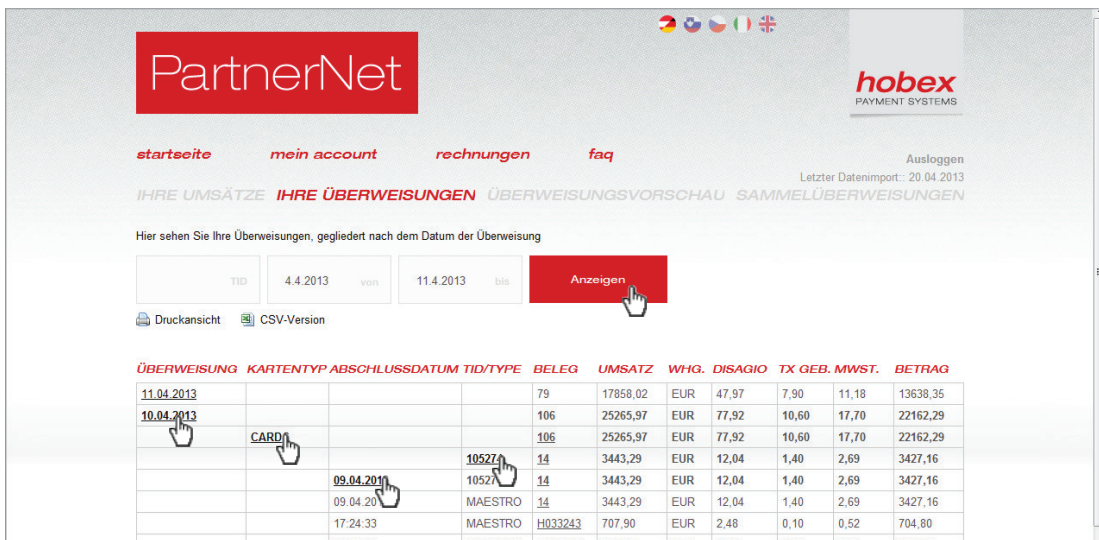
PartnerNet

hobex
PAYMENT SYSTEMS

startseite mein account rechnungen faq

Ausloggen
Letzter Datenimport:: 20.04.2013

IHRE UMSÄTZE IHRE ÜBERWEISUNGEN ÜBERWEISUNGSVORSCHAU SAMMELÜBERWEISUNGEN

Hier sehen Sie Ihre Überweisungen, gegliedert nach dem Datum der Überweisung

TID 4.4.2013 von 11.4.2013 bis Anzeigen

Druckansicht CSV-Version

| ÜBERWEISUNG | KARTENTYP | ABSCHLUSSDATUM | TID/TYPE | BELEG | UMSATZ | WHG. | DISAGIO | TX GEB. | MWST. | BETRAG |
|---|---|---|---|---|---|---|---|---|---|---|
| 11.04.2013 | | | | 79 | 17858,02 | EUR | 47,97 | 7,90 | 11,18 | 13638,35 |
| 10.04.2013 | | | | 106 | 25265,97 | EUR | 77,92 | 10,60 | 17,70 | 22162,29 |
| | CARD | | | 106 | 25265,97 | EUR | 77,92 | 10,60 | 17,70 | 22162,29 |
| | | | 10527 | 14 | 3443,29 | EUR | 12,04 | 1,40 | 2,69 | 3427,16 |
| | | 09.04.201 | 10527 | 14 | 3443,29 | EUR | 12,04 | 1,40 | 2,69 | 3427,16 |
| | | 09.04.20 | MAESTRO | 14 | 3443,29 | EUR | 12,04 | 1,40 | 2,69 | 3427,16 |
| | | 17:24:33 | MAESTRO | H033243 | 707,90 | EUR | 2,48 | 0,10 | 0,52 | 704,80 |